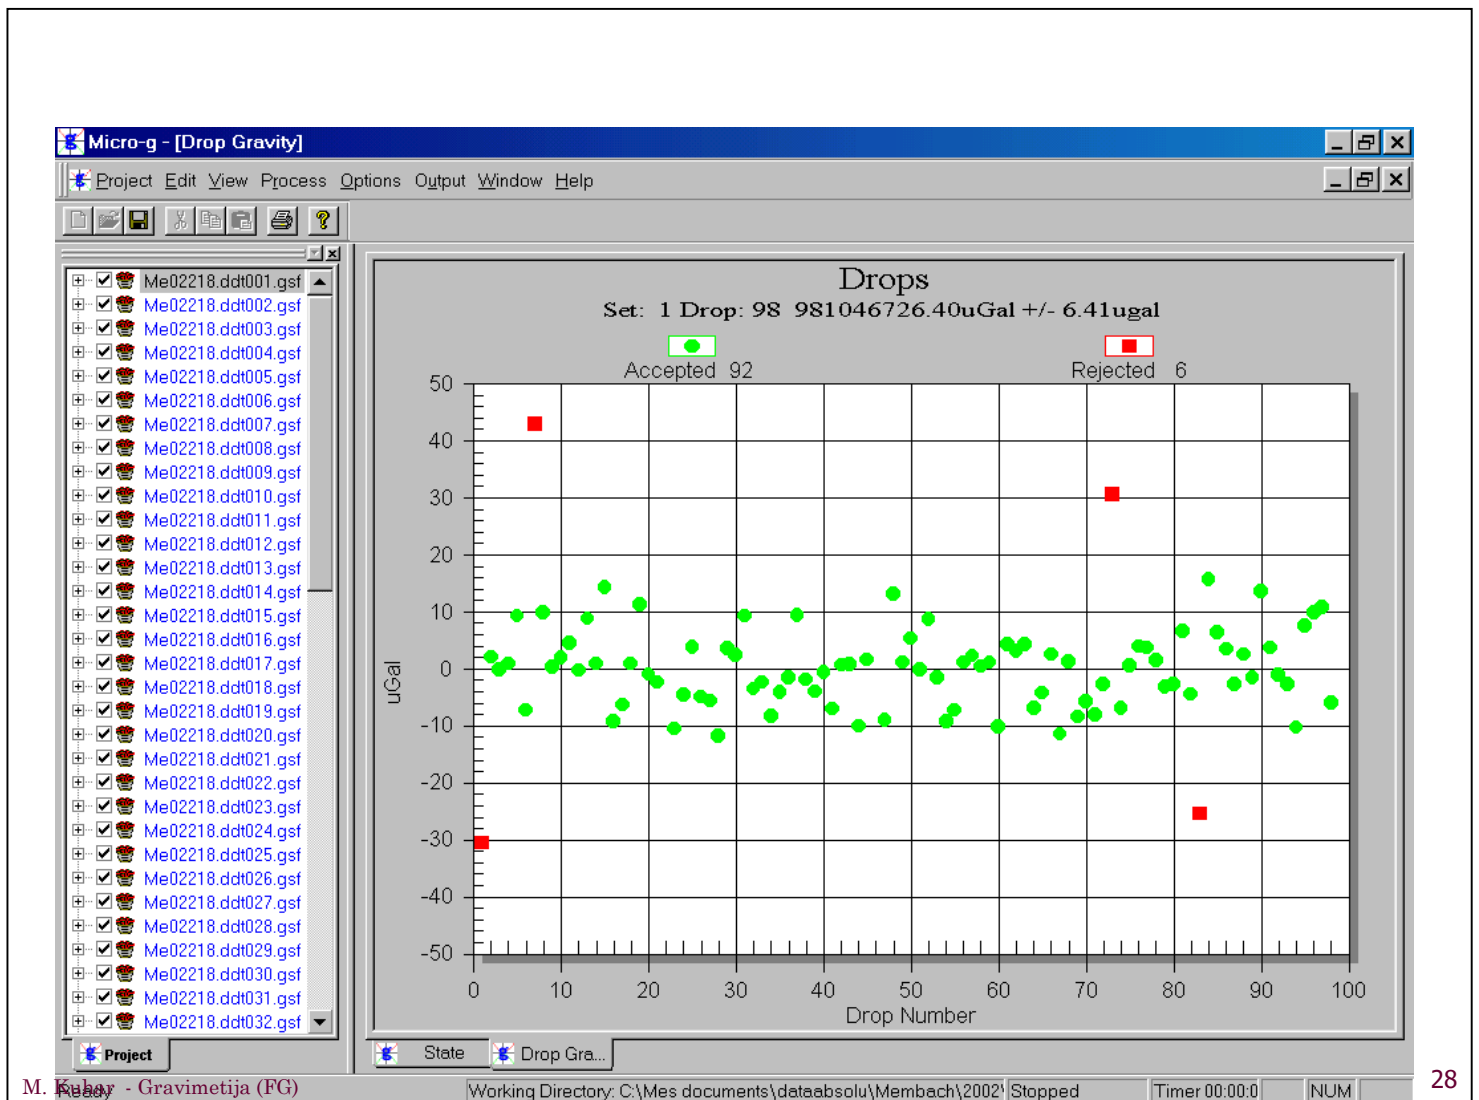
Micro-g - [Drop Gravity]

Project Edit View Process Options Output Window Help

Me02218.ddt001.gsf
Me02218.ddt002.gsf
Me02218.ddt003.gsf
Me02218.ddt004.gsf
Me02218.ddt005.gsf
Me02218.ddt006.gsf
Me02218.ddt007.gsf
Me02218.ddt008.gsf
Me02218.ddt009.gsf
Me02218.ddt010.gsf
Me02218.ddt011.gsf
Me02218.ddt012.gsf
Me02218.ddt013.gsf
Me02218.ddt014.gsf
Me02218.ddt015.gsf
Me02218.ddt016.gsf
Me02218.ddt017.gsf
Me02218.ddt018.gsf
Me02218.ddt019.gsf
Me02218.ddt020.gsf
Me02218.ddt021.gsf
Me02218.ddt022.gsf
Me02218.ddt023.gsf
Me02218.ddt024.gsf
Me02218.ddt025.gsf
Me02218.ddt026.gsf
Me02218.ddt027.gsf
Me02218.ddt028.gsf
Me02218.ddt029.gsf
Me02218.ddt030.gsf
Me02218.ddt031.gsf
Me02218.ddt032.gsf

Project

Drops
Set: 1 Drop: 98 981046726.40uGal +/- 6.41ugal

Accepted 92
Rejected 6

50
40
30
20
10
0
-10
-20
-30
-40
-50

uGal

0 10 20 30 40 50 60 70 80 90 100
Drop Number

State
Drop Gra...

M. Kuhar - Gravimetija (FG)
Ready
Working Directory: C:\Mes documents\dataabsolu\Membach\2002\
Stopped
Timer 00:00:0
NUM

28